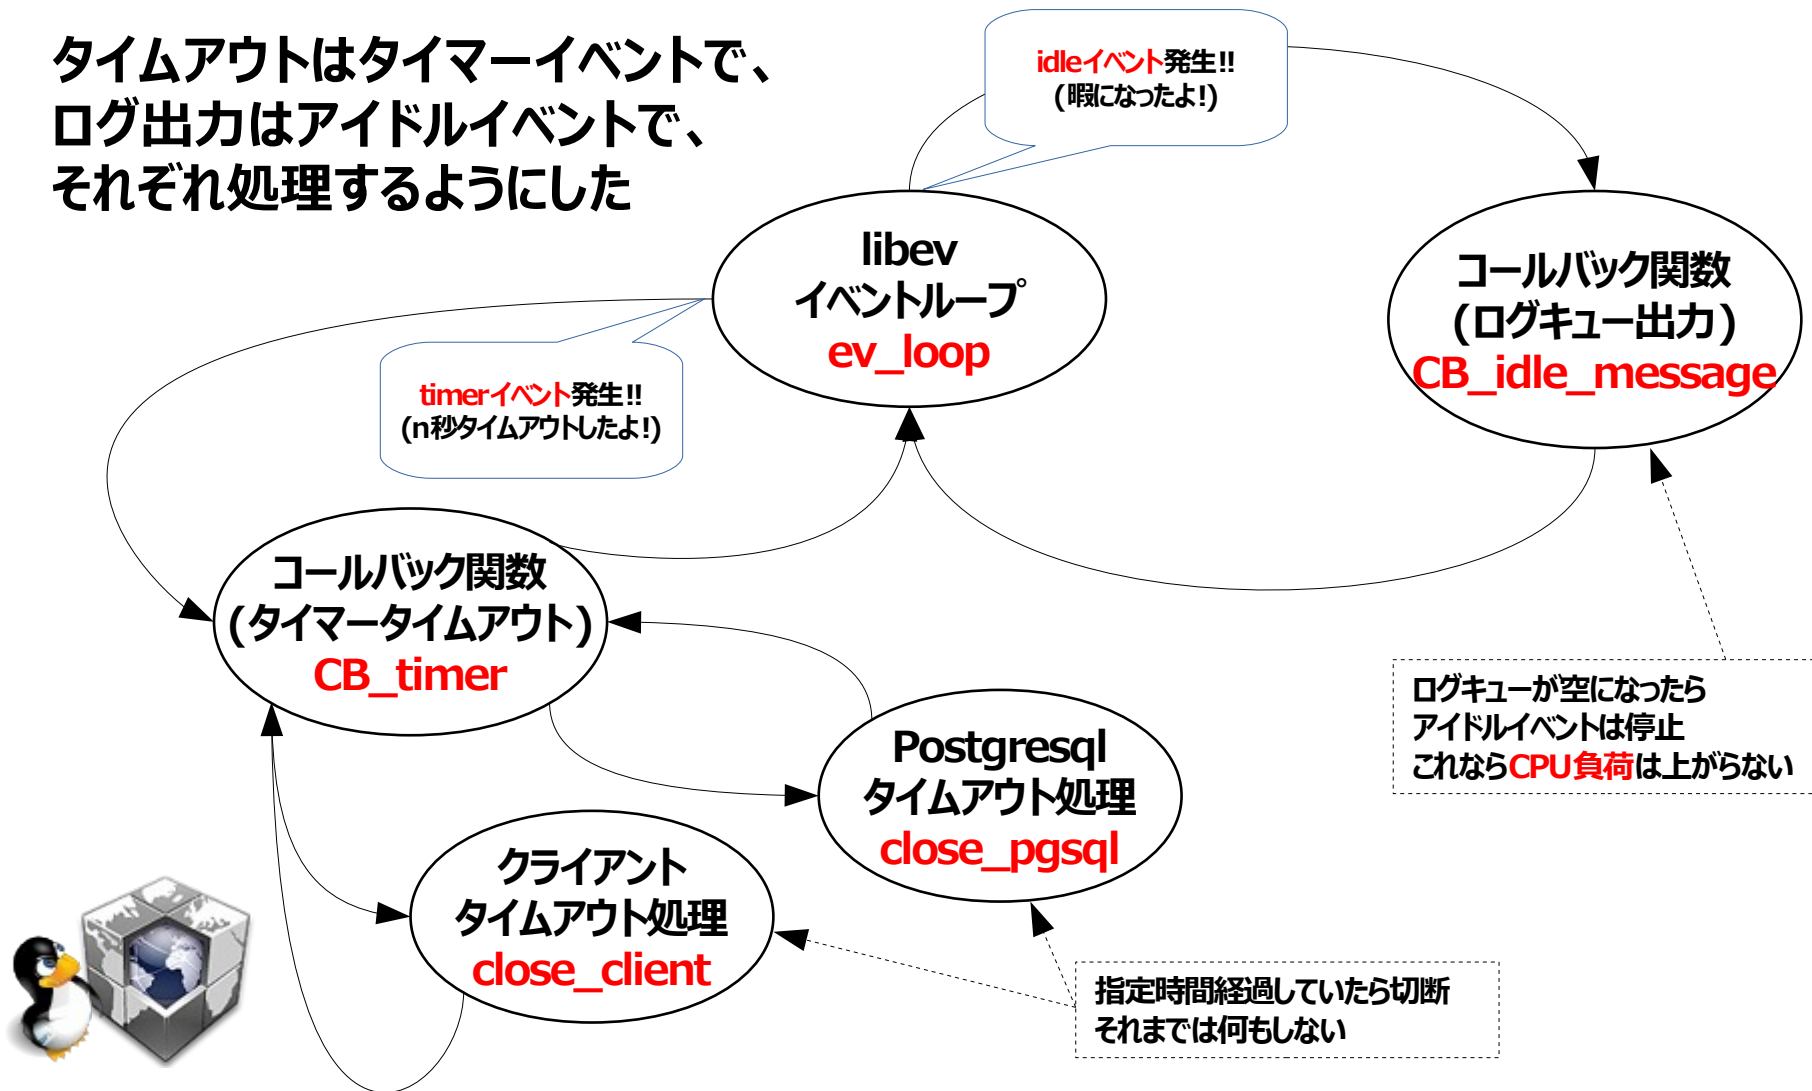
タイムアウトはタイマーイベントで、
ログ出力はアイドルイベントで、
それぞれ処理するようにした

idleイベント発生!!
(暇になったよ!)

libev
イベントループ
ev_loop

コールバック関数
(ログキュー出力)
CB_idle_message

timerイベント発生!!
(n秒タイムアウトしたよ!)

コールバック関数
(タイマータイムアウト)
CB_timer

Postgresql
タイムアウト処理
close_pgsql

ログキューが空になったら
アイドルイベントは停止
これならCPU負荷は上がらない

クライアント
タイムアウト処理
close_client

指定時間経過していたら切断
それまでは何もしない